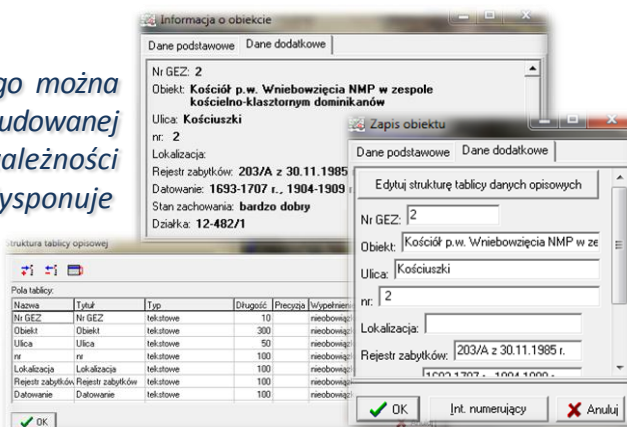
go można
udowanej
ależności
ysponuje

Informacja o obiekcie
Dane podstawowe | Dane dodatkowe
Nr GEZ: 2
Obiekt: Kościół p.w. Wniebowzięcia NMP w zespole kościelno-klasztornym dominikanów
Ulica: Kościuszki
nr: 2
Lokalizacja:
Rejestr zabytków: 203/A z 30.11.1985
Datowanie: 1693-1707 r., 1904-1909
Stan zachowania: bardzo dobry
Działka: 12-482/1

Zapis obiektu
Dane podstawowe | Dane dodatkowe
Edytuj strukturę tablicy danych opisowych
Nr GEZ: 2
Obiekt: Kościół p.w. Wniebowzięcia NMP w ze
Ulica: Kościuszki
nr: 2
Lokalizacja:
Rejestr zabytków: 203/A z 30.11.1985 r.
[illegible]
OK | Int. numerujący | Anuluj

Struktura tablicy opisowej
Pola tablicy:
| Nazwa | Tytuł | Typ | Długość | Precyzja | Wypełnie |
|---|---|---|---|---|---|
| Nr GEZ | Nr GEZ | tekstowe | 10 | | nieobowią |
| Obiekt | Obiekt | tekstowe | 300 | | nieobowią |
| Ulica | Ulica | tekstowe | 50 | | nieobowią |
| nr | nr | tekstowe | 100 | | nieobowią |
| Lokalizacja | Lokalizacja | tekstowe | 100 | | nieobowią |
| Rejestr zabytków | Rejestr zabytków | tekstowe | 100 | | nieobowią |
| Datowanie | Datowanie | tekstowe | 100 | | nieobowią |
OK